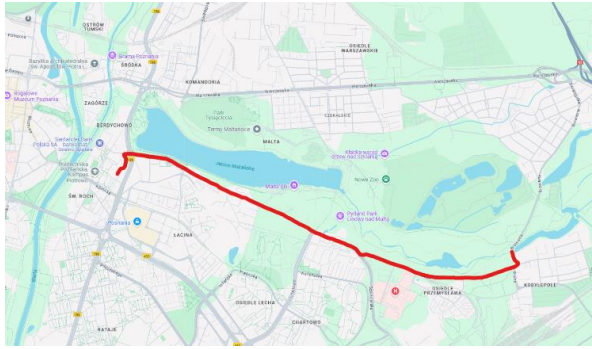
OSTRÓW TUMSKI
Bazylika Archikatedralna Św. Apostołów Piotra i Pawła
Brama Poznania
ŚRÓDKA
KOMANDORIA
OSIEDLE WARSZAWSKIE
Rogalowe Muzeum Poznania
ZAGÓRZE
BERDYCHOWO
Park Tysiąclecia
Termy Maltańskie
MALTA
CZERLEJNO
Jezioro Maltańskie
Malta Ski
Nowe Zoo
Kolejka parkowa Maltanka
Pływalnia
ŚW. ROCH
Posnania
ŁACINA
Rataje
OSIEDLE LECHA
CHARTOWO
OSIEDLE PRZEMYSŁOWE
KOBYLEPOLE
RATAJE